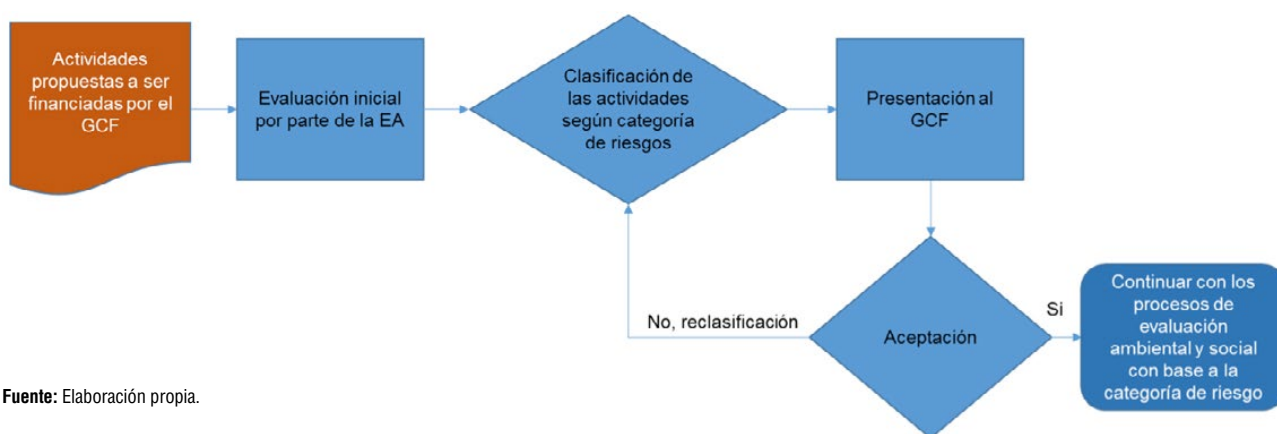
Actividades propuestas a ser financiadas por el GCF

Evaluación inicial por parte de la EA

Clasificación de las actividades según categoría de riesgos

Presentación al GCF

Aceptación

No, reclasificación

Si

Continuar con los procesos de evaluación ambiental y social con base a la categoría de riesgo

**Fuente:** Elaboración propia.